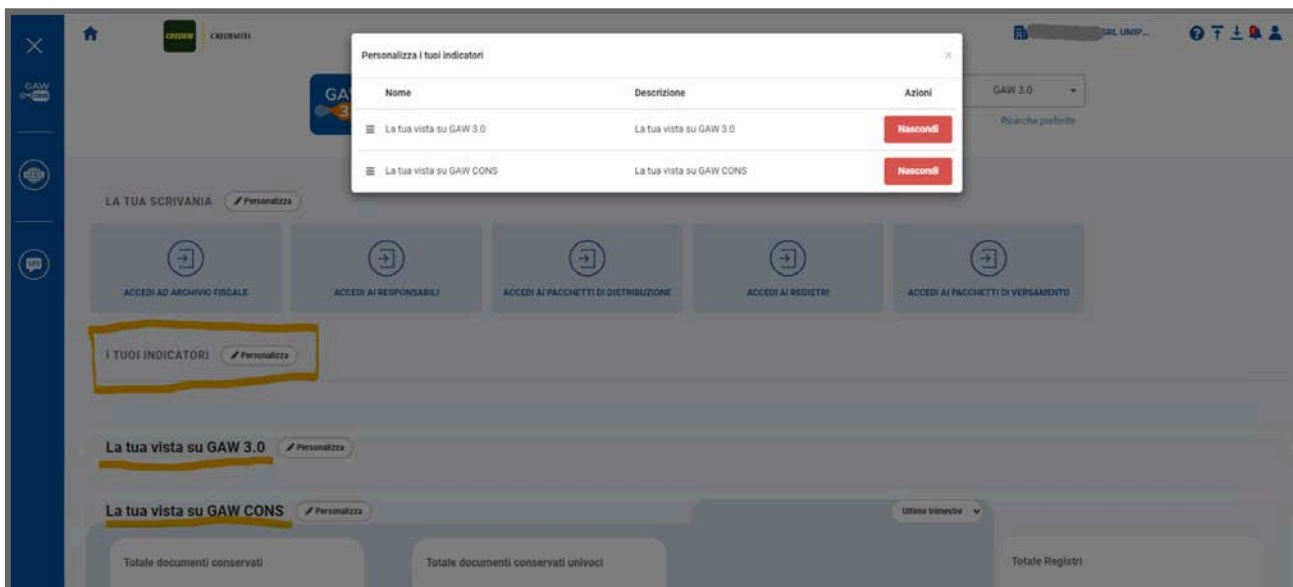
CREDEMTEL

GAW

SRL UNIP...

Personalizza i tuoi indicatori

×

| Nome | Descrizione | Azioni |
|---|---|---|
| La tua vista su GAW 3.0 | La tua vista su GAW 3.0 | Nascondi |
| La tua vista su GAW CONS | La tua vista su GAW CONS | Nascondi |

GAW 3.0

Ricerche preferite

LA TUA SCRIVANIA Personalizza

ACCEDI AD ARCHIVIO FISCALE

ACCEDI AI RESPONSABILI

ACCEDI AI PACCHETTI DI DISTRIBUZIONE

ACCEDI AI REGISTRI

ACCEDI AI PACCHETTI DI VERSAMENTO

I TUOI INDICATORI Personalizza

La tua vista su GAW 3.0 Personalizza

La tua vista su GAW CONS Personalizza

Ultimo trimestre

Totale documenti conservati

Totale documenti conservati univoci

Totale Registri